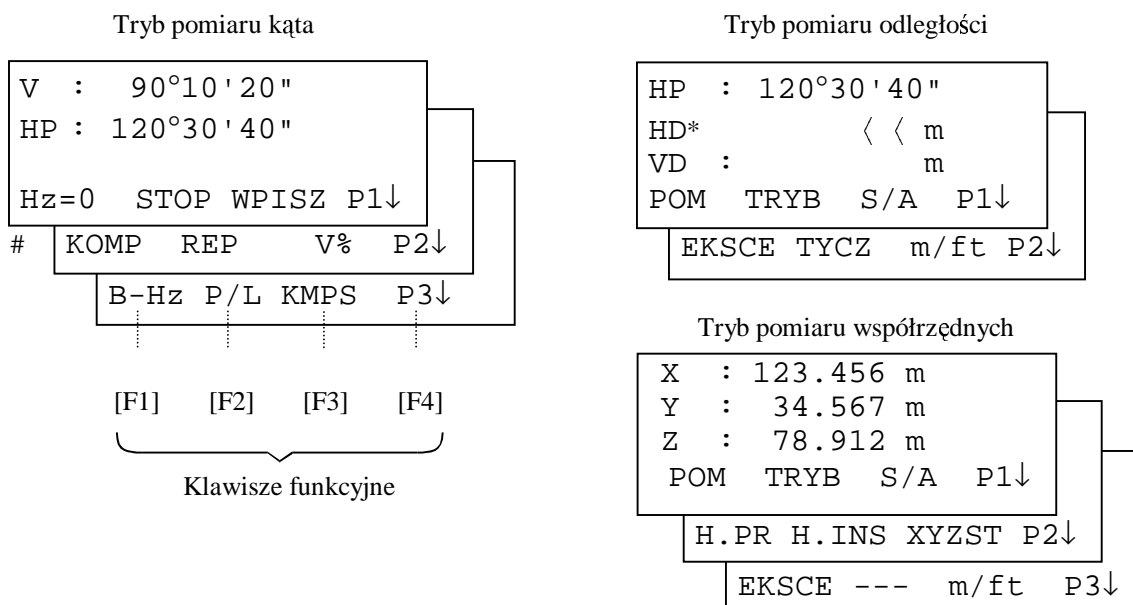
Tryb pomiaru kąta

V : 90°10'20"
HP : 120°30'40"

Hz=0 STOP WPISZ P1↓

# KOMP REP V% P2↓

B-Hz P/L KMPS P3↓

[F1] [F2] [F3] [F4]

Klawisze funkcyjne

Tryb pomiaru odległości

HP : 120°30'40"
HD* 〈 〈 m
VD : m
POM TRYB S/A P1↓

EKSCE TYCZ m/ft P2↓

Tryb pomiaru współrzędnych

X : 123.456 m
Y : 34.567 m
Z : 78.912 m
POM TRYB S/A P1↓

H.PR H.INS XYZST P2↓

EKSCE --- m/ft P3↓